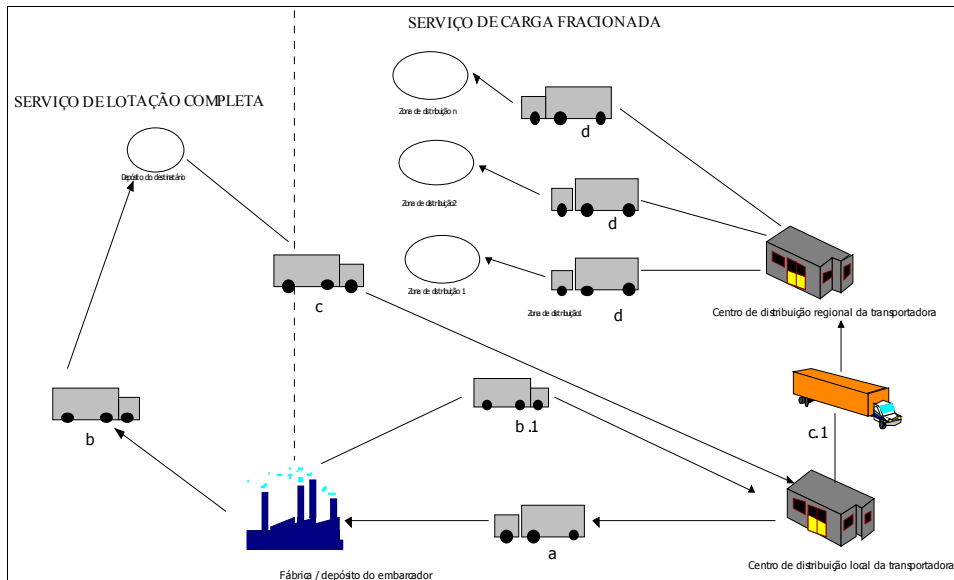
SERVIÇO DE CARGA FRACIONADA

SERVIÇO DE LOTAÇÃO COMPLETA

Zona de distribuição n

d

Depósito do destinatário

Zona de distribuição 2

d

c

Zona de distribuição 1

Zona de distribuição 1

d

Centro de distribuição regional da transportadora

b

b.1

c.1

a

Centro de distribuição local da transportadora

Fábrica / depósito do embarcador